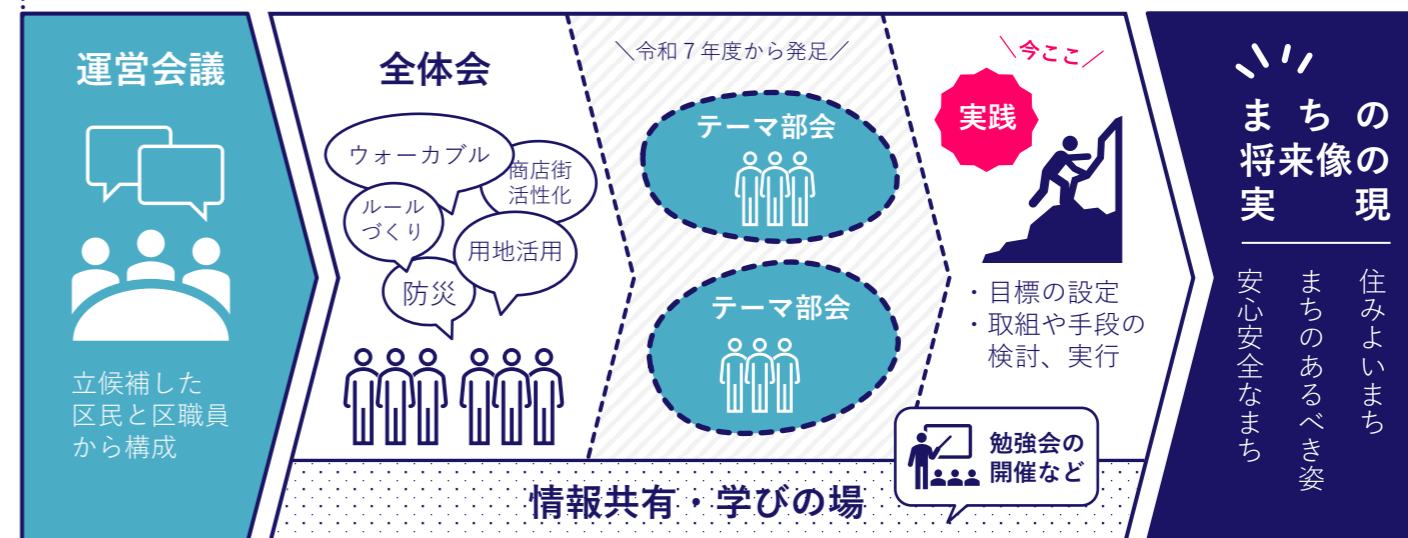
運営会議

立候補した区民と区職員から構成

全体会

ウォーカブル
商店街活性化
ルールづくり
用地活用
防災

＼令和７年度から発足／

テーマ部会

テーマ部会

＼今ここ／

実践

・目標の設定
・取組や手段の検討、実行

勉強会の開催など

情報共有・学びの場

まちの将来像の実現

住みよいまち
まちのあるべき姿
安心安全なまち